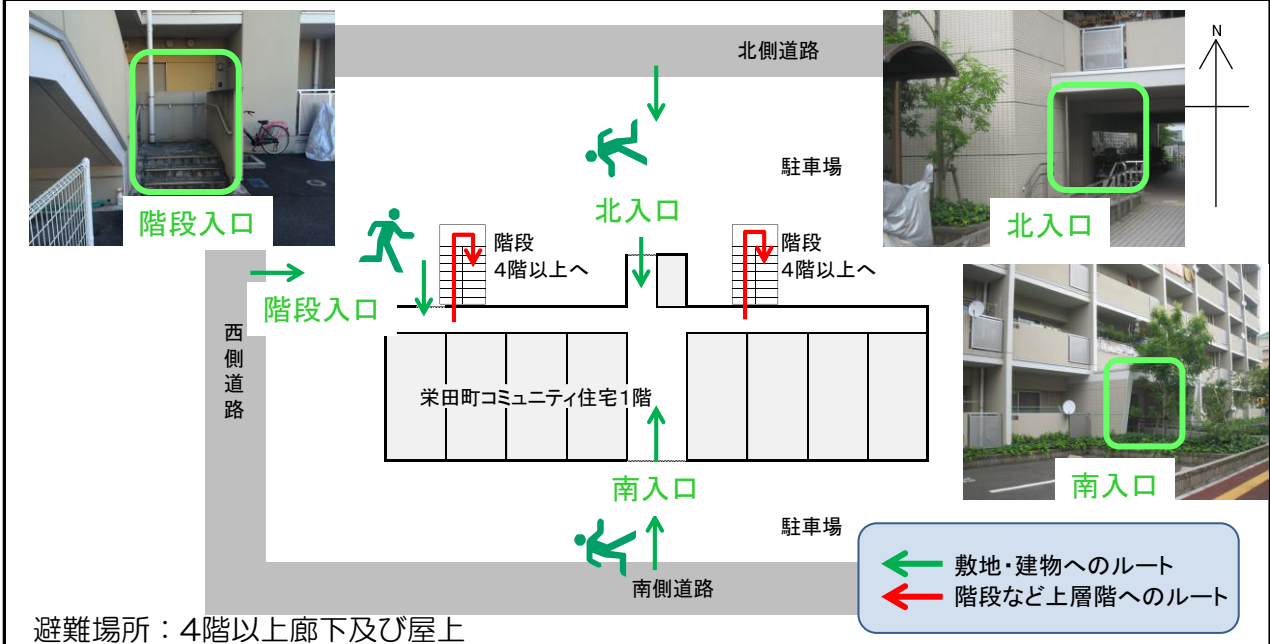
階段入口

北側道路

駐車場

北入口

北入口

N

階段入口

階段
4階以上へ

階段
4階以上へ

西側道路

栄田町コミュニティ住宅1階

南入口

南入口

駐車場

南側道路

敷地・建物へのルート
階段など上層階へのルート

避難場所：4階以上廊下及び屋上